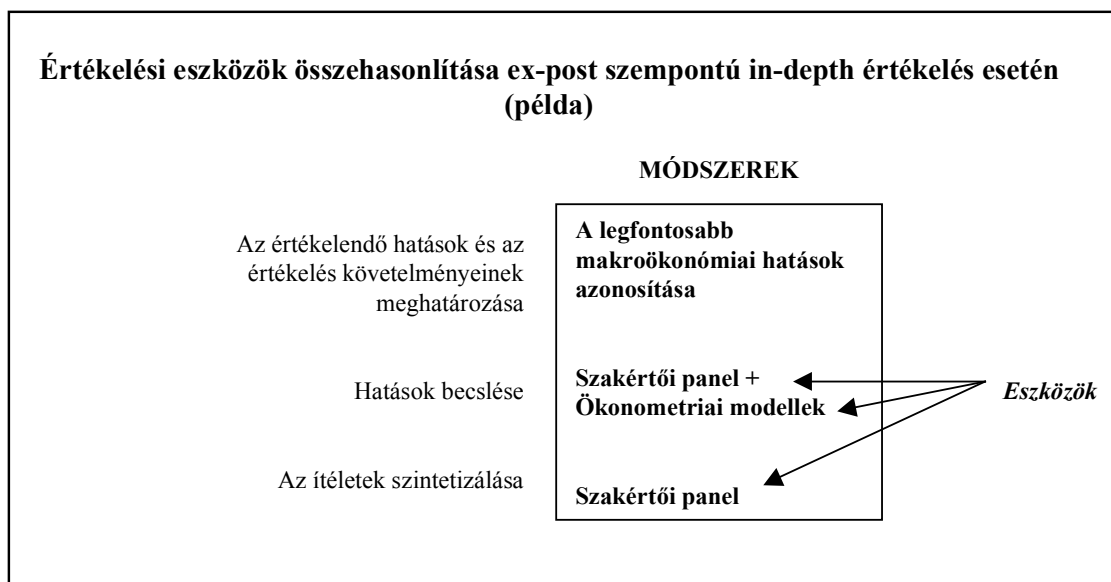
Értékelési eszközök összehasonlítása ex-post szempontú in-depth értékelés esetén (példa)

MÓDSZEREK

Az értékelendő hatások és az értékelés követelményeinek meghatározása

A legfontosabb makroökonómiai hatások azonosítása

Hatások becslése

Szakértői panel + Ökonometriai modellek

Eszközök

Az ítéletek szintetizálása

Szakértői panel